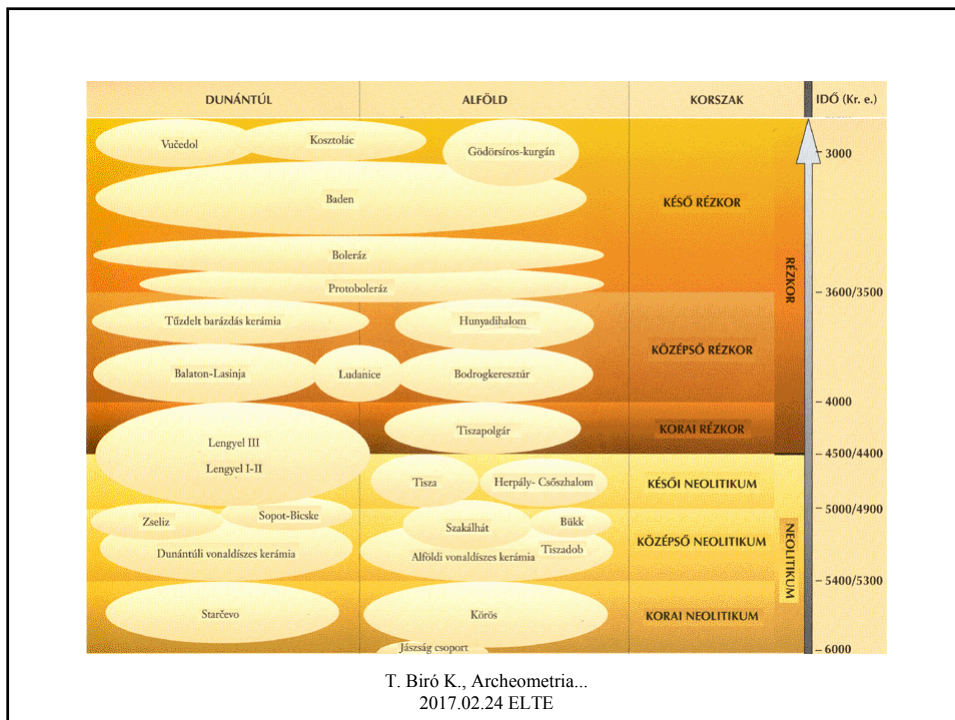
| DUNÁNTÚL | ALFÖLD | KORSZAK | IDŐ (Kr. e.) |
|---|---|---|---|

Vučedol
Kosztolác
Gödörsíros-kurgán
3000
Baden
KÉSŐ RÉZKOR
Boleráz
Protoboleráz
RÉZKOR
3600/3500
Tűzdelt barázdás kerámia
Hunyadihalom
KÖZÉPSŐ RÉZKOR
Balaton-Lasinja
Ludanice
Bodrogkeresztúr
4000
Lengyel III
Tiszapolgár
KORAI RÉZKOR
4500/4400
Lengyel I-II
Tisza
Herpály- Csőszhalom
KÉSŐI NEOLITIKUM
Zseliz
Sopot-Bicske
Szakálhát
Bükk
5000/4900
KÖZÉPSŐ NEOLITIKUM
NEOLITIKUM
Dunántúli vonaldíszes kerámia
Alföldi vonaldíszes kerámia
Tiszadob
5400/5300
Starčevo
Körös
KORAI NEOLITIKUM
Jászság csoport
6000

T. Biró K., Archeometria...
2017.02.24 ELTE